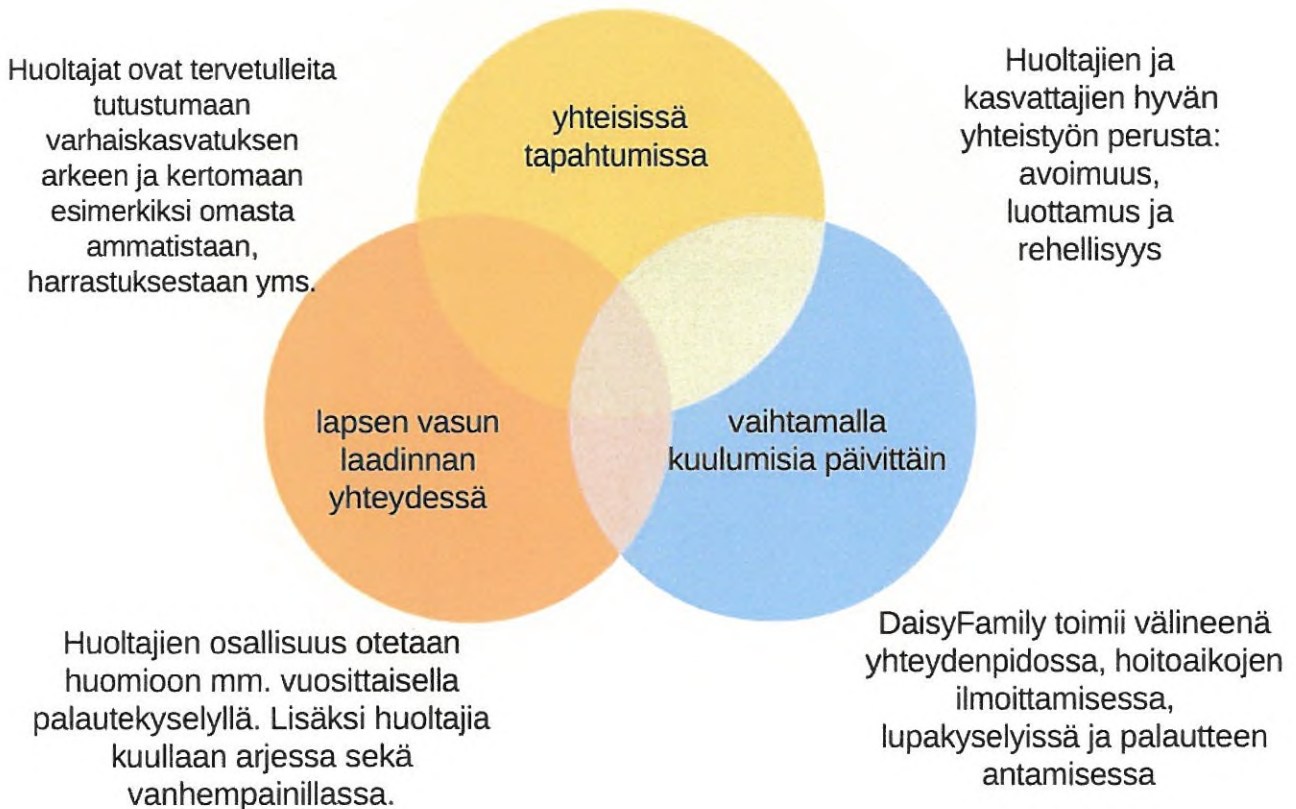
Huoltajat ovat tervetulleita tutustumaan varhaiskasvatuksen arkeen ja kertomaan esimerkiksi omasta ammatistaan, harrastuksestaan yms.

yhteisissä tapahtumissa

Huoltajien ja kasvattajien hyvän yhteistyön perusta: avoimuus, luottamus ja rehellisyys

lapsen vasun laadinnan yhteydessä

vaihtamalla kuulumisia päivittäin

Huoltajien osallisuus otetaan huomioon mm. vuosittaisella palautekyselyllä. Lisäksi huoltajia kuullaan arjessa sekä vanhempainillassa.

DaisyFamily toimii välineenä yhteydenpidossa, hoitoaikojen ilmoittamisessa, lupakyselyissä ja palautteen antamisessa